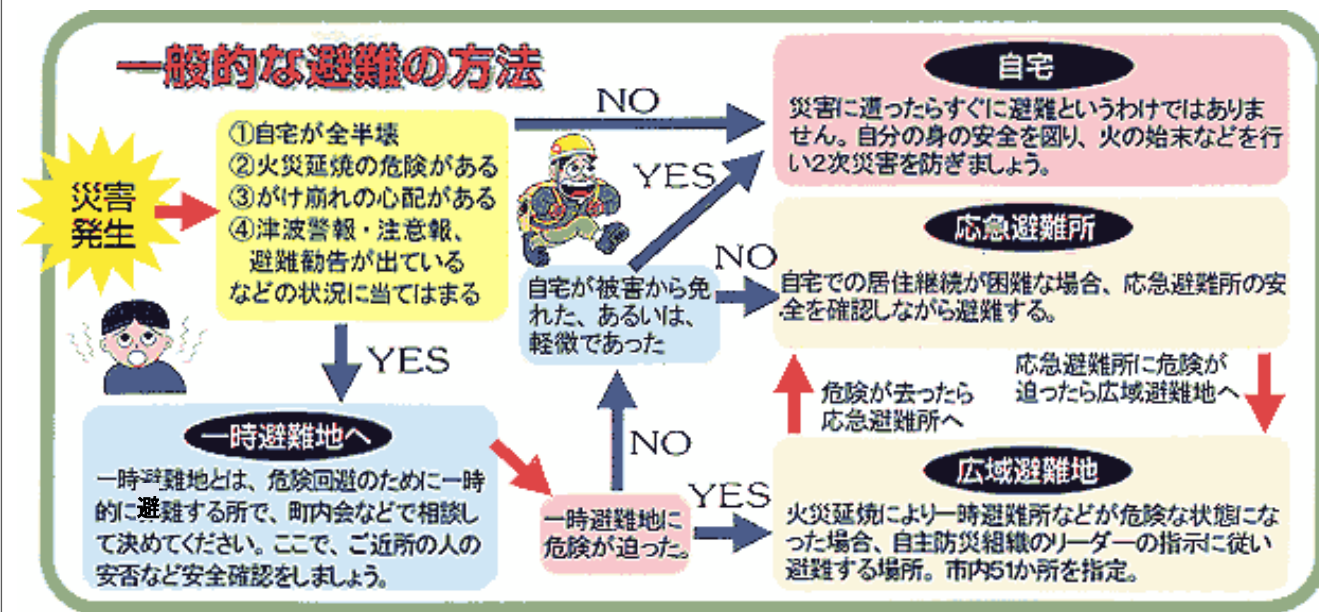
一般的な避難の方法

災害発生

①自宅が全半壊
②火災延焼の危険がある
③がけ崩れの心配がある
④津波警報・注意報、避難勧告が出ている
などの状況に当てはまる

NO

YES

自宅

災害に遭ったらすぐに避難というわけではありません。自分の身の安全を図り、火の始末などを行い2次災害を防ぎましょう。

YES

NO

自宅が被害から免れた、あるいは、軽微であった

応急避難所

自宅での居住継続が困難な場合、応急避難所の安全を確認しながら避難する。

応急避難所に危険が迫ったら広域避難地へ

危険が去ったら応急避難所へ

一時避難地へ

一時避難地とは、危険回避のために一時的に避難する所で、町内会などで相談して決めてください。ここで、ご近所の人の安否など安全確認をしましょう。

NO

YES

一時避難地に危険が迫った。

広域避難地

火災延焼により一時避難所などが危険な状態になった場合、自主防災組織のリーダーの指示に従い避難する場所。市内51か所を指定。